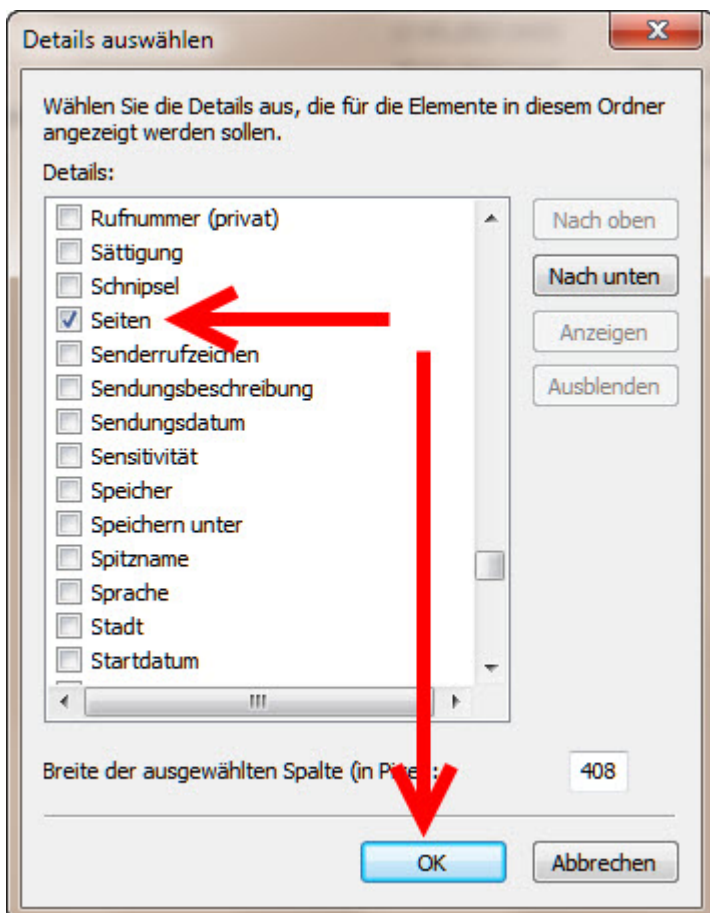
Details auswählen

Wählen Sie die Details aus, die für die Elemente in diesem Ordner angezeigt werden sollen.

Details:

Rufnummer (privat)
Sättigung
Schnipsel
Seiten
Senderrufzeichen
Sendungsbeschreibung
Sendungsdatum
Sensitivität
Speicher
Speichern unter
Spitzname
Sprache
Stadt
Startdatum

Nach oben
Nach unten
Anzeigen
Ausblenden

Breite der ausgewählten Spalte (in Pi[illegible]: 408

OK
Abbrechen